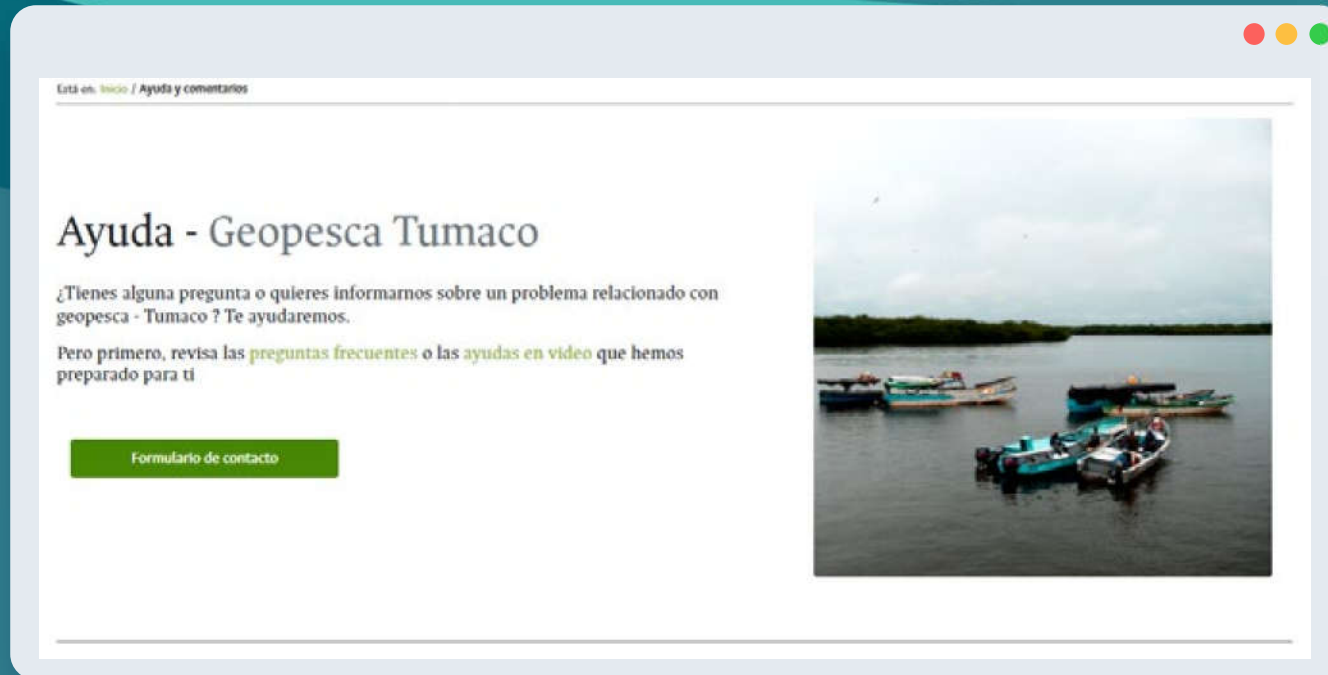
Está en: Inicio / Ayuda y comentarios

Ayuda - Geopesca Tumaco

¿Tienes alguna pregunta o quieres informarnos sobre un problema relacionado con geopesca - Tumaco ? Te ayudaremos.

Pero primero, revisa las preguntas frecuentes o las ayudas en video que hemos preparado para ti

Formulario de contacto